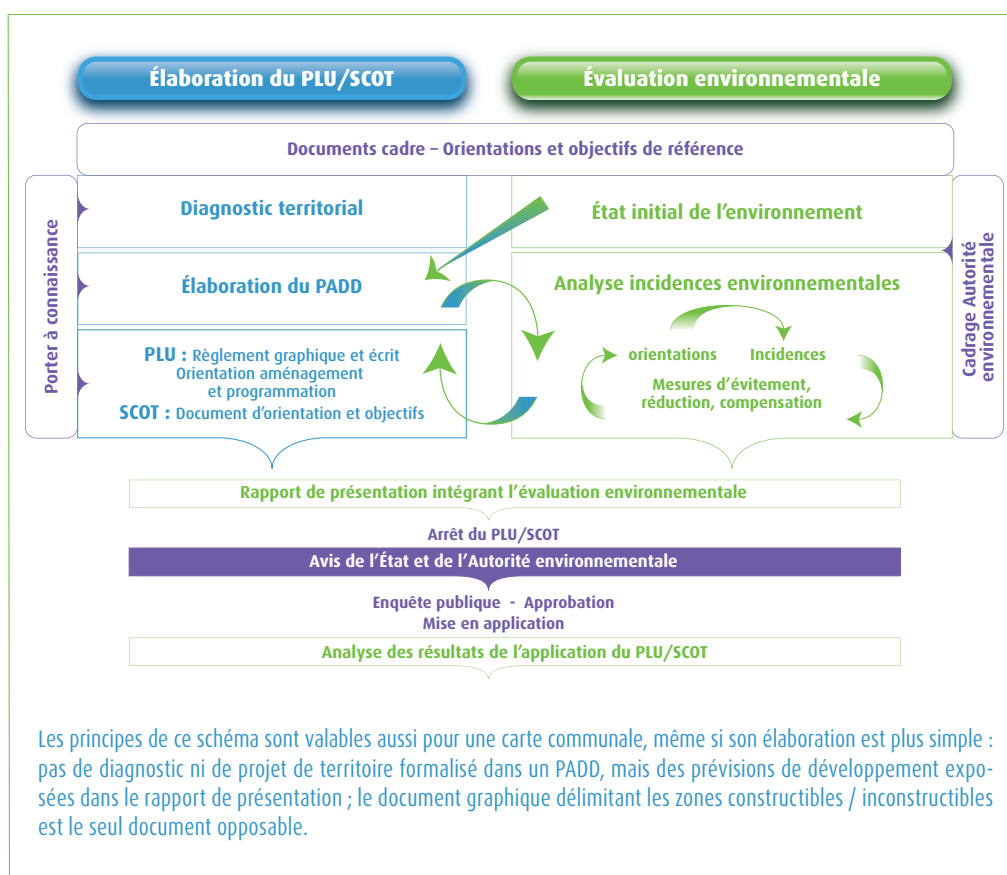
Élaboration du PLU/SCOT

Évaluation environnementale

Documents cadre – Orientations et objectifs de référence

Porter à connaissance

Diagnostic territorial

Élaboration du PADD

PLU : Règlement graphique et écrit Orientation aménagement et programmation

SCOT : Document d'orientation et objectifs

État initial de l'environnement

Analyse incidences environnementales

orientations

Incidences

Mesures d'évitement, réduction, compensation

Cadrage Autorité environnementale

Rapport de présentation intégrant l'évaluation environnementale

Arrêt du PLU/SCOT

Avis de l'État et de l'Autorité environnementale

Enquête publique - Approbation

Mise en application

Analyse des résultats de l'application du PLU/SCOT

Les principes de ce schéma sont valables aussi pour une carte communale, même si son élaboration est plus simple : pas de diagnostic ni de projet de territoire formalisé dans un PADD, mais des prévisions de développement exposées dans le rapport de présentation ; le document graphique délimitant les zones constructibles / inconstructibles est le seul document opposable.